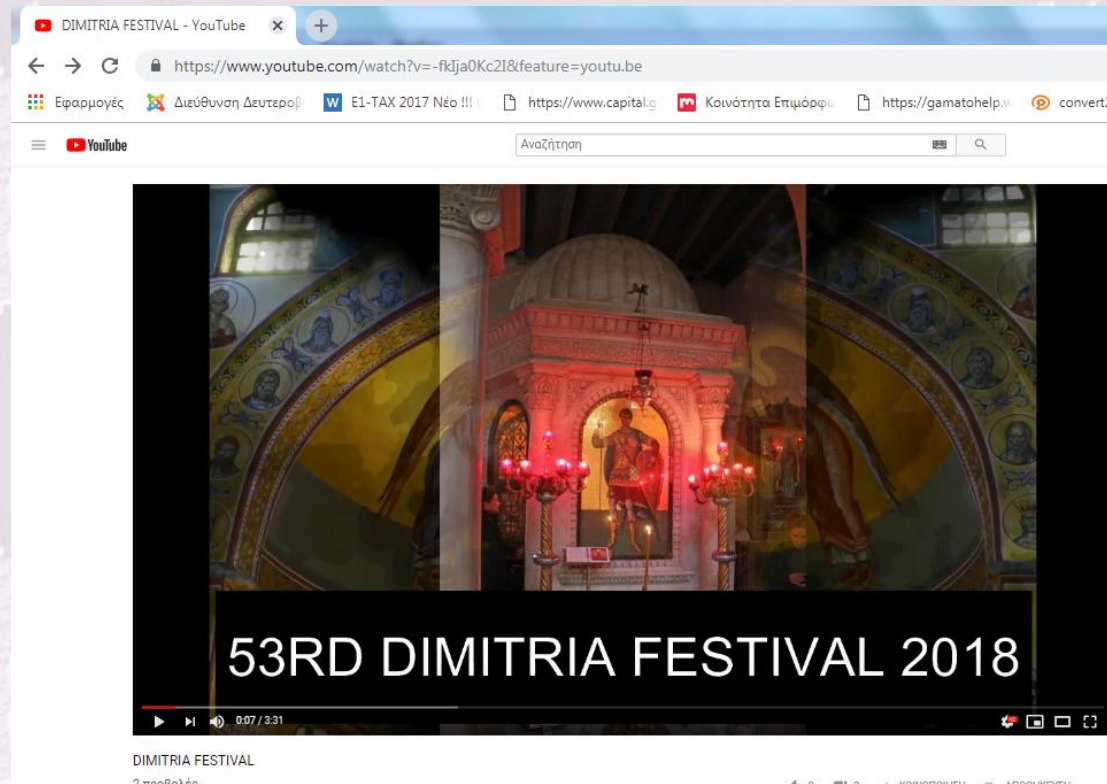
DIMITRIA FESTIVAL - YouTube ×

https://www.youtube.com/watch?v=-fkIja0Kc2I&feature=youtu.be

Εφαρμογές Διεύθυνση Δευτεροβ E1-TAX 2017 Νέο !!! https://www.capital.g Κοινότητα Επιμόρφω https://gamatohelp.w convert

YouTube

Αναζήτηση

53RD DIMITRIA FESTIVAL 2018

0:07 / 3:31

DIMITRIA FESTIVAL

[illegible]